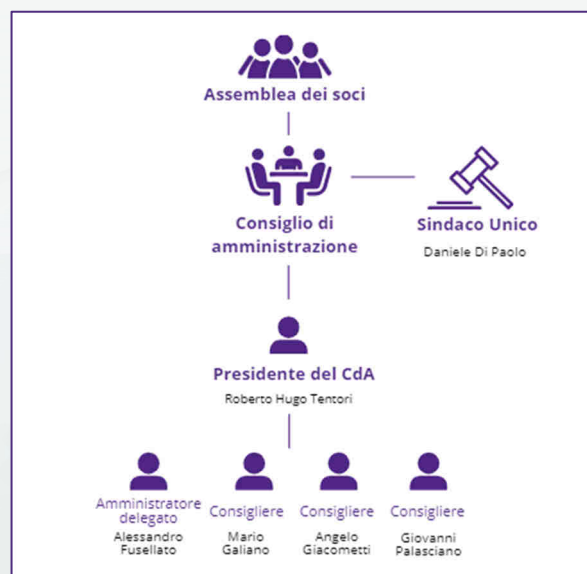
Assemblea dei soci

Consiglio di amministrazione

Sindaco Unico
Daniele Di Paolo

Presidente del CdA
Roberto Hugo Tentori

Amministratore delegato
Alessandro Fusellato

Consigliere
Mario Galiano

Consigliere
Angelo Giacometti

Consigliere
Giovanni Palasciano